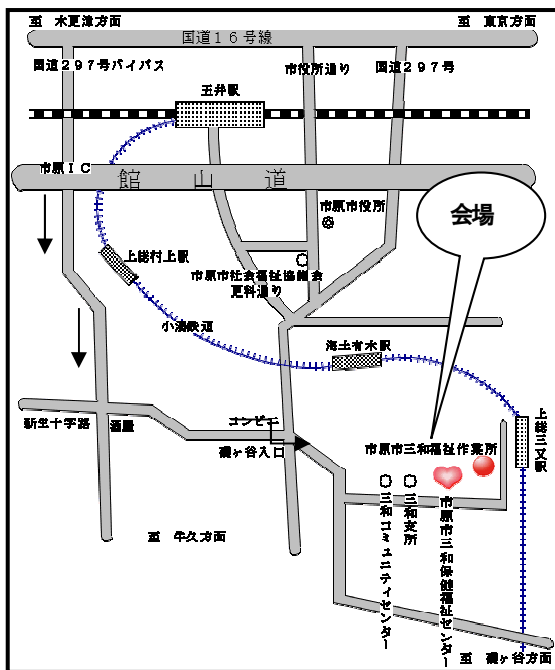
至　木更津方面

至　東京方面

国道１６号線

国道２９７号バイパス

市役所通り

国道２９７号

五井駅

市原ＩＣ

館　山　道

会場

市原市役所

上総村上駅

市原市社会福祉協議会

更科通り

小湊鉄道

海士有木駅

上総三又駅

新生十字路

酒屋

コンビニ

潤ヶ谷入口

市原市三和福祉作業所

三和コミュニティセンター

三和支所

市原市三和保健福祉センター

至　牛久方面

至　潤ヶ谷方面